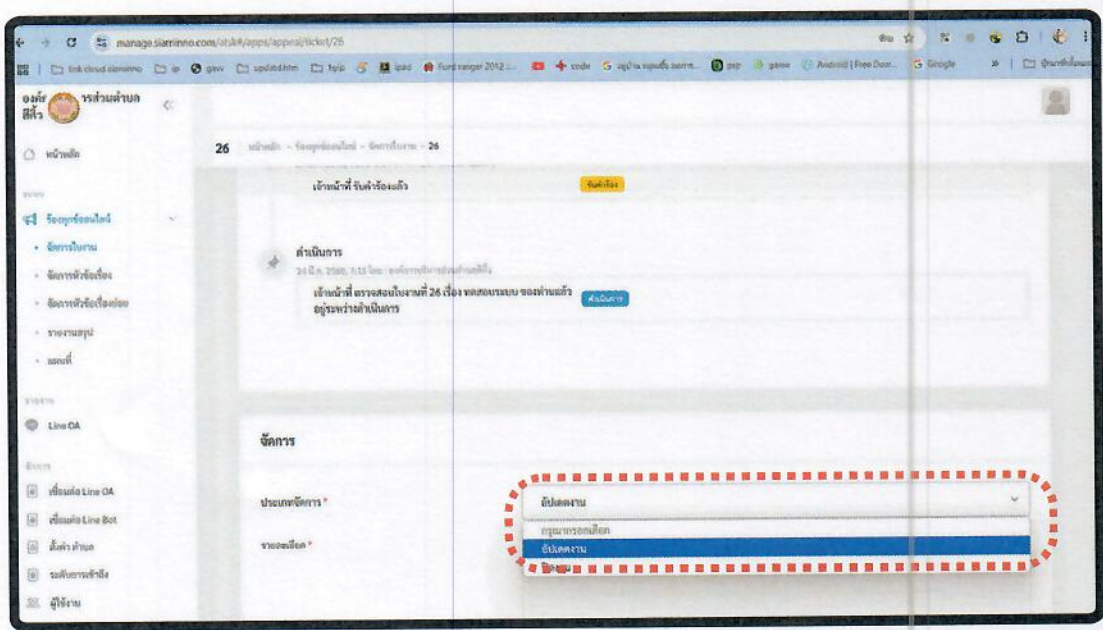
manage.siaminno.com/atsk#/apps/appeal/ticket/26

link cloud siaminno | ip | gaw | update.htm | hyip | ipad | Ford ranger 2012 | code | Android | Free Dow... | Google

องค์การบริหารส่วนตำบลสีคิ้ว

หน้าหลัก

ร้องทุกข์ออนไลน์
• จัดการใบงาน
• จัดการหัวข้อเรื่อง
• จัดการหัวข้อเรื่องย่อย
• รายงานสรุป
• แผนที่

Line OA

เชื่อมต่อ Line OA
เชื่อมต่อ Line Bot
ตั้งค่า ตำบล
ระดับการเข้าถึง
ผู้ใช้งาน

26 หน้าหลัก - ร้องทุกข์ออนไลน์ - จัดการใบงาน - 26

เจ้าหน้าที่ รับคำร้องแล้ว รับคำร้อง

ดำเนินการ
24 มี.ค. 2566, 1:15 โดย : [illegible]

เจ้าหน้าที่ ตรวจสอบใบงานที่ 26 เรื่อง ทดสอบระบบ ของท่านแล้ว อยู่ระหว่างดำเนินการ ดำเนินการ

จัดการ

ประเภทจัดการ * อัปเดตงาน

รายละเอียด *

กรุณากรอกเลือก
อัปเดตงาน
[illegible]